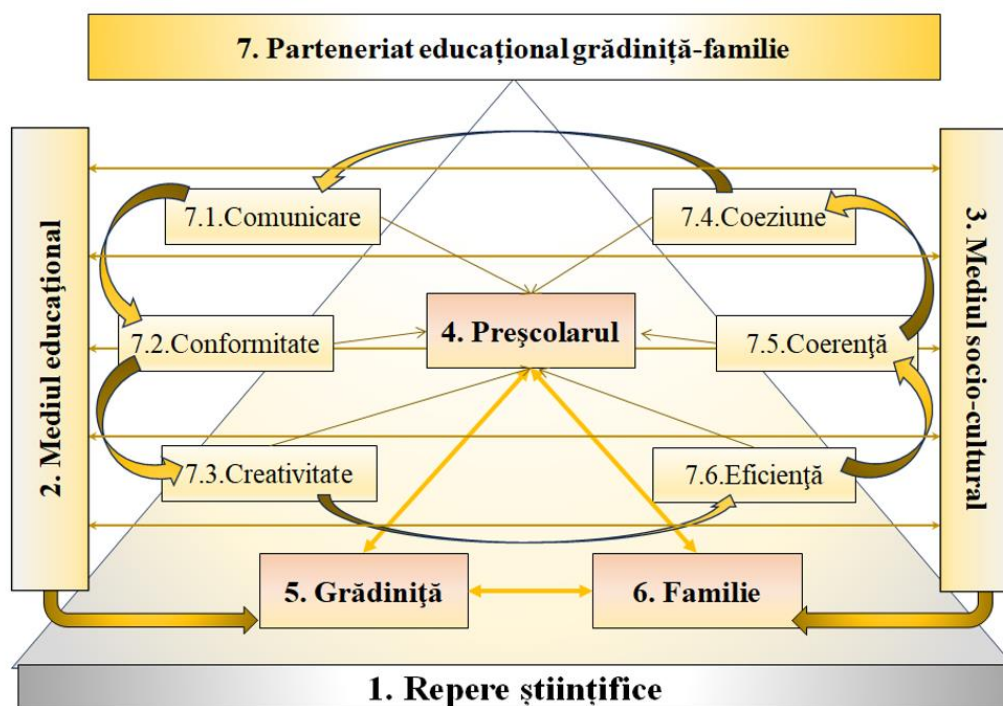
7. Parteneriat educațional grădiniță-familie

2. Mediul educaţional

3. Mediul socio-cultural

7.1.Comunicare

7.4.Coeziune

4. Preşcolarul

7.2.Conformitate

7.5.Coerenţă

7.3.Creativitate

7.6.Eficienţă

5. Grădiniţă

6. Familie

1. Repere științifice